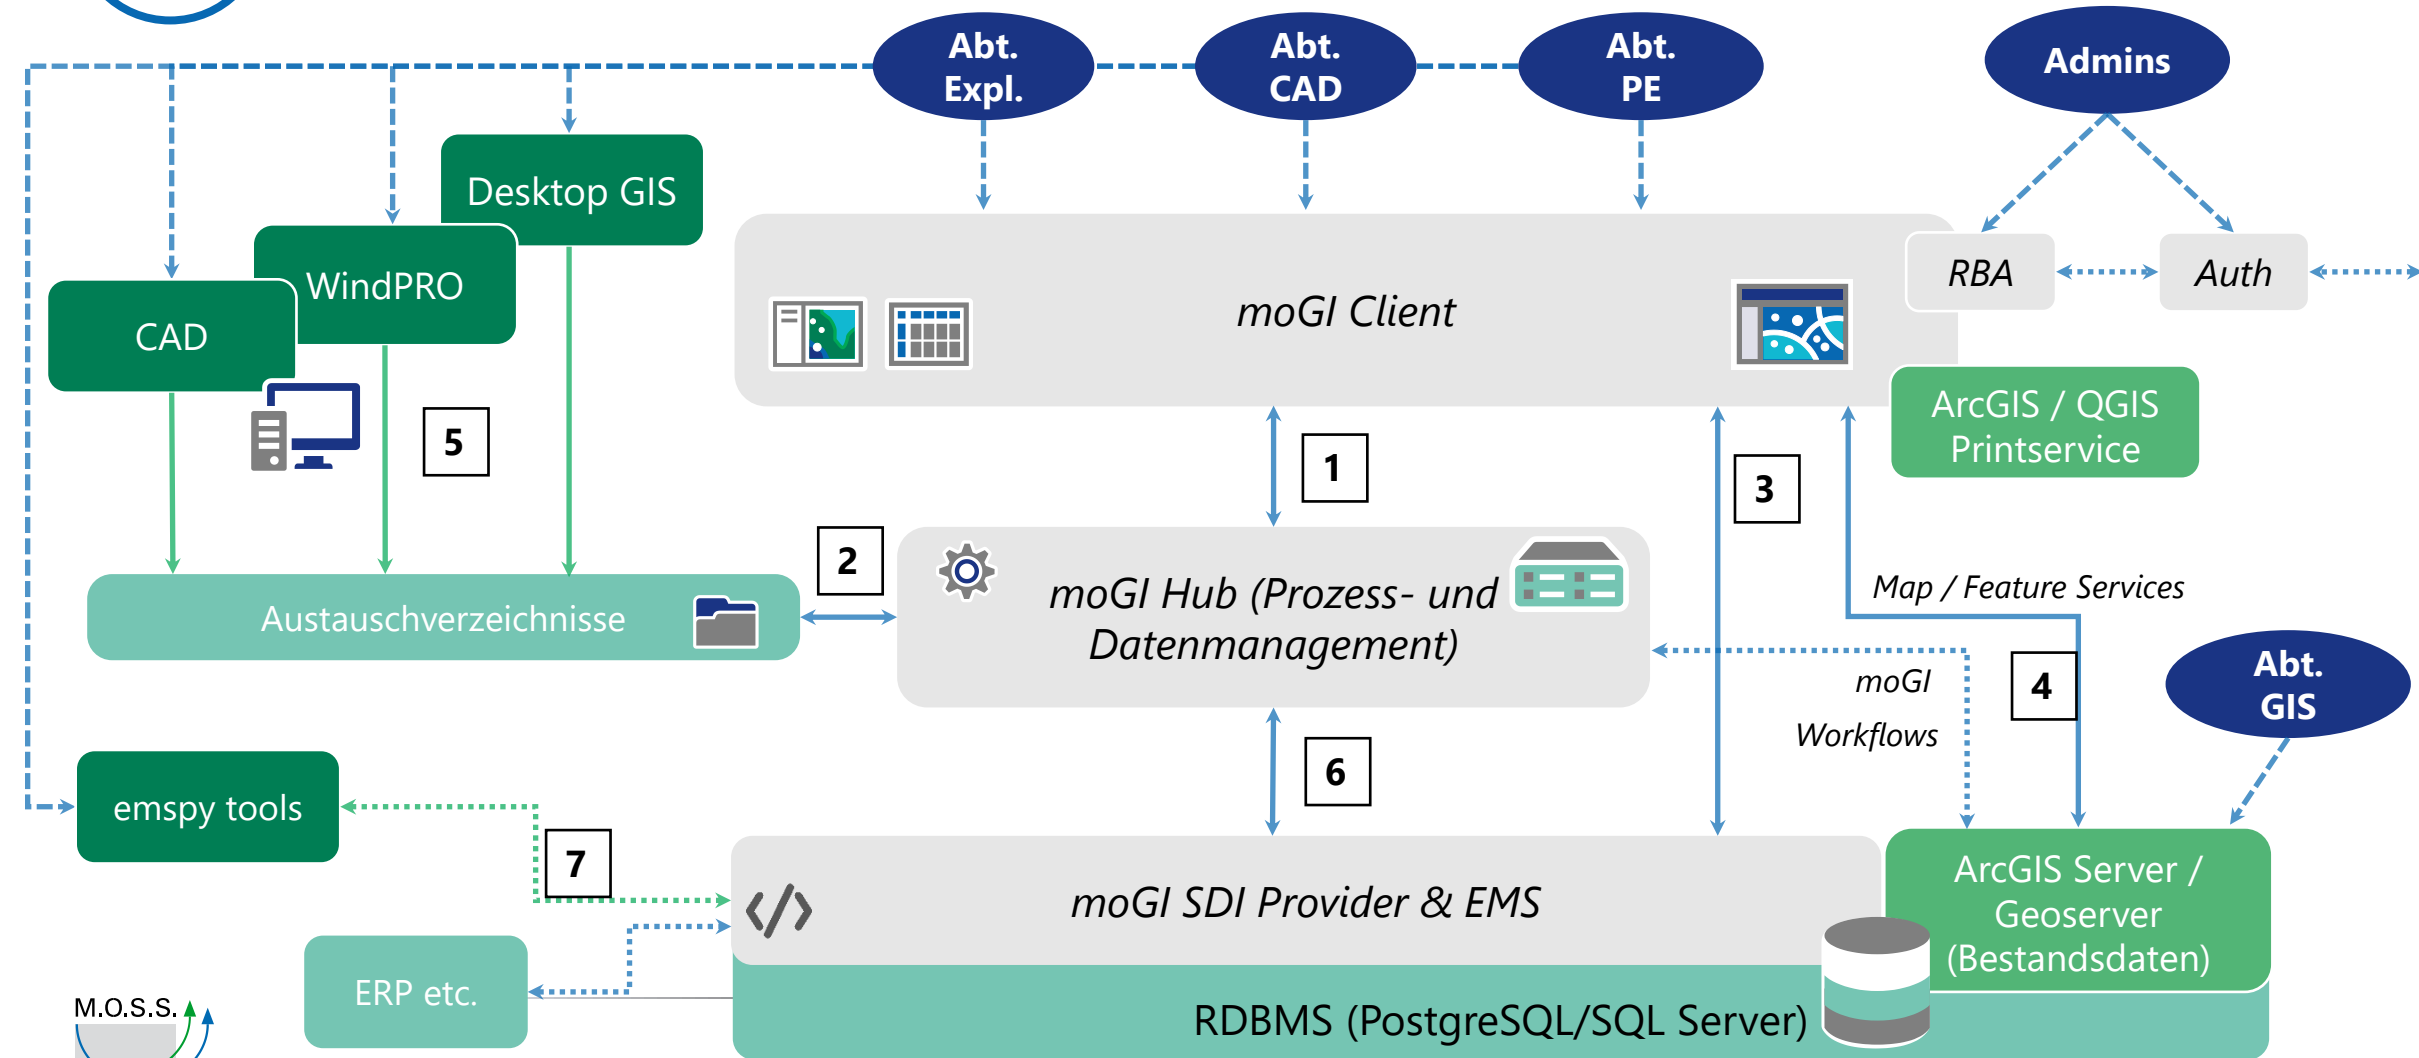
Abt. Expl.

Abt. CAD

Abt. PE

Admins

Desktop GIS

WindPRO

CAD

moGI Client

RBA

Auth

ArcGIS / QGIS Printservice

5

1

3

2

moGI Hub (Prozess- und Datenmanagement)

Map / Feature Services

Austauschverzeichnisse

moGI

Workflows

4

Abt. GIS

emspy tools

6

7

moGI SDI Provider & EMS

ArcGIS Server / Geoserver (Bestandsdaten)

ERP etc.

RDBMS (PostgreSQL/SQL Server)

M.O.S.S.